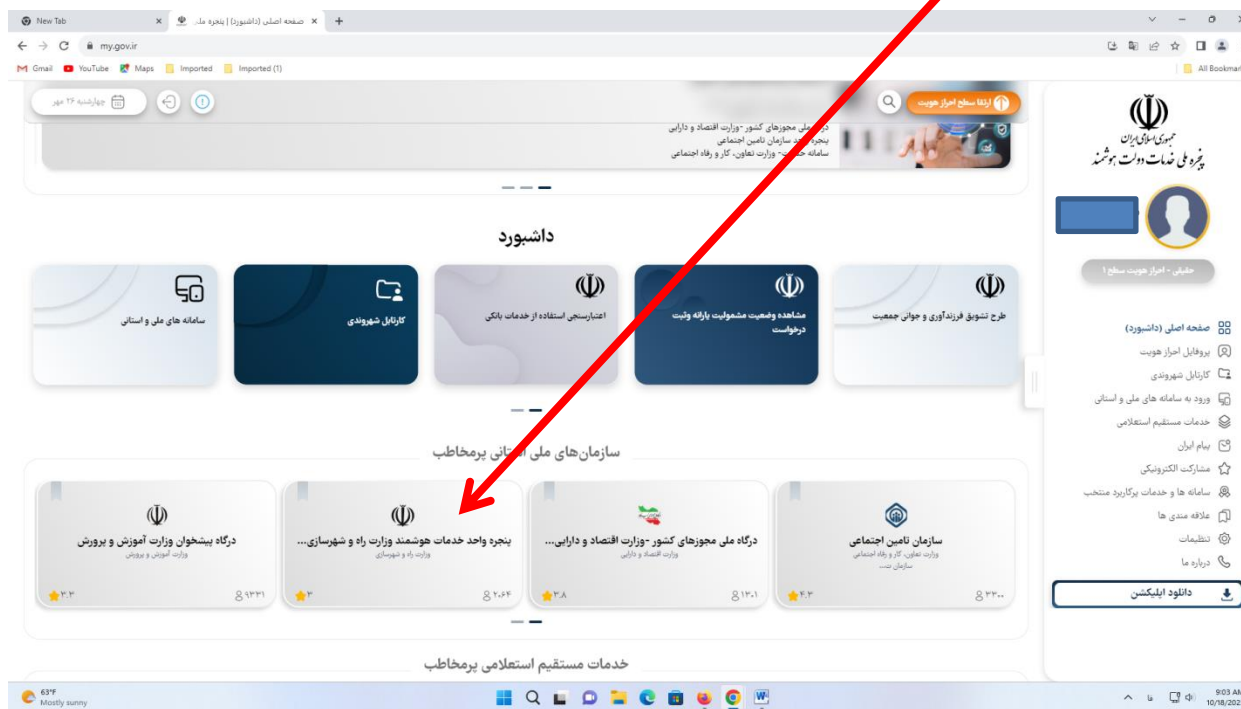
New Tab
صفحه اصلی (داشبورد) | پنجره مل...
my.gov.ir
Gmail YouTube Maps Imported Imported (1)
All Bookmarks

چهارشنبه ۲۶ مهر
ارتقا سطح احراز هویت
در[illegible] ملی مجوزهای کشور -وزارت اقتصاد و دارایی
پنجره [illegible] سازمان تامین اجتماعی
سامانه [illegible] - وزارت تعاون، کار و رفاه اجتماعی

جمهوری اسلامی ایران
پنجره ملی خدمات دولت هوشمند

حقیقی - احراز هویت سطح ۱

داشبورد

سامانه های ملی و استانی
کارتابل شهروندی
اعتبارسنجی استفاده از خدمات بانکی
مشاهده وضعیت مشمولیت یارانه وثبت درخواست
طرح تشویق فرزندآوری و جوانی جمعیت

صفحه اصلی (داشبورد)
پروفایل احراز هویت
کارتابل شهروندی
ورود به سامانه های ملی و استانی
خدمات مستقیم استعلامی
پیام ایران
مشارکت الکترونیکی
سامانه ها و خدمات پرکاربرد منتخب
علاقه مندی ها
تنظیمات
درباره ما
دانلود اپلیکشن

سازمان‌های ملی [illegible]انی پرمخاطب

درگاه پیشخوان وزارت آموزش و پرورش
وزارت آموزش و پرورش
۳.۳ ۹۳۳۱

پنجره واحد خدمات هوشمند وزارت راه و شهرسازی...
وزارت راه و شهرسازی
۳ ۲۰۶۴

درگاه ملی مجوزهای کشور -وزارت اقتصاد و دارایی...
وزارت اقتصاد و دارایی
۳.۸ ۱۳۰۱

سازمان تامین اجتماعی
وزارت تعاون، کار و رفاه اجتماعی
سازمان تت...
۴.۴ ۳۳۰۰

خدمات مستقیم استعلامی پرمخاطب

63°F
Mostly sunny
9:03 AM
10/18/202